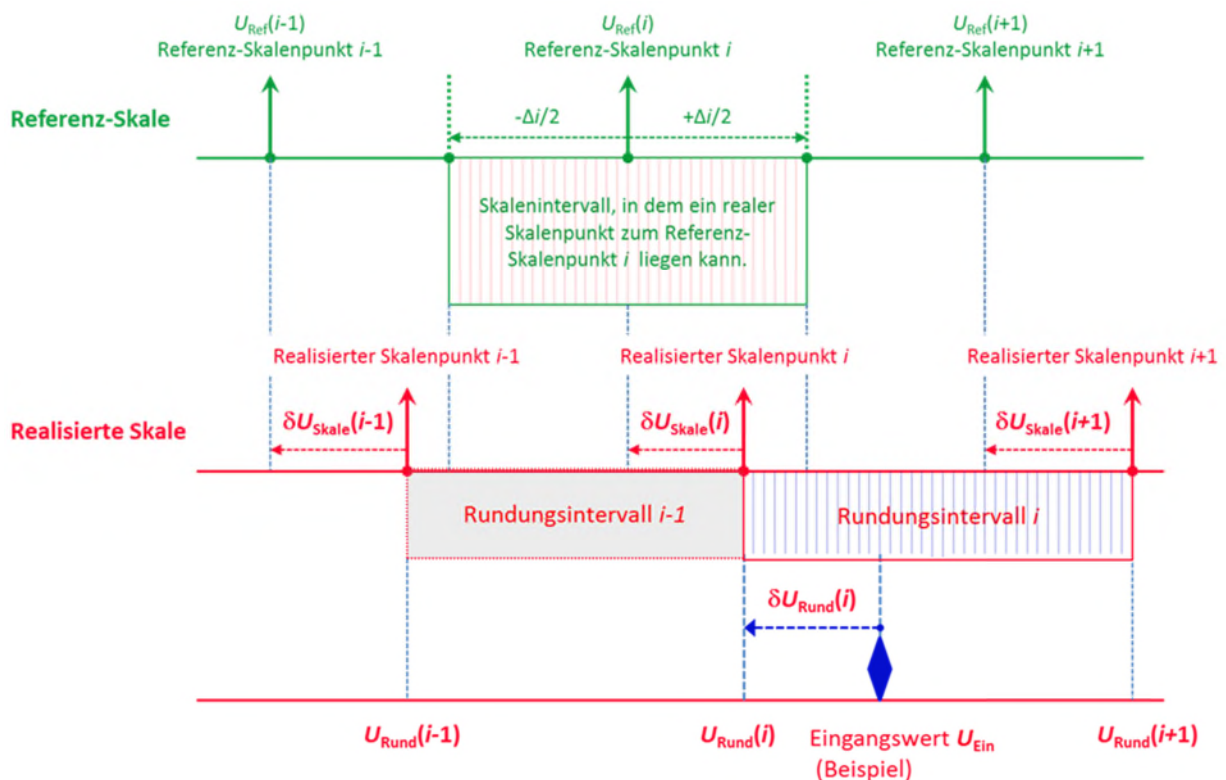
$U_{Ref}(i\text{-}1)$
Referenz-Skalenpunkt $i$-1

$U_{Ref}(i)$
Referenz-Skalenpunkt $i$

$U_{Ref}(i+1)$
Referenz-Skalenpunkt $i$+1

Referenz-Skale

$-\Delta i/2$

$+\Delta i/2$

Skalenintervall, in dem ein realer Skalenpunkt zum Referenz-Skalenpunkt $i$ liegen kann.

Realisierter Skalenpunkt $i$-1

Realisierter Skalenpunkt $i$

Realisierter Skalenpunkt $i$+1

Realisierte Skale

$\delta U_{Skale}(i\text{-}1)$

$\delta U_{Skale}(i)$

$\delta U_{Skale}(i+1)$

Rundungsintervall $i$-1

Rundungsintervall $i$

$\delta U_{Rund}(i)$

$U_{Rund}(i\text{-}1)$

$U_{Rund}(i)$

Eingangswert $U_{Ein}$
(Beispiel)

$U_{Rund}(i+1)$